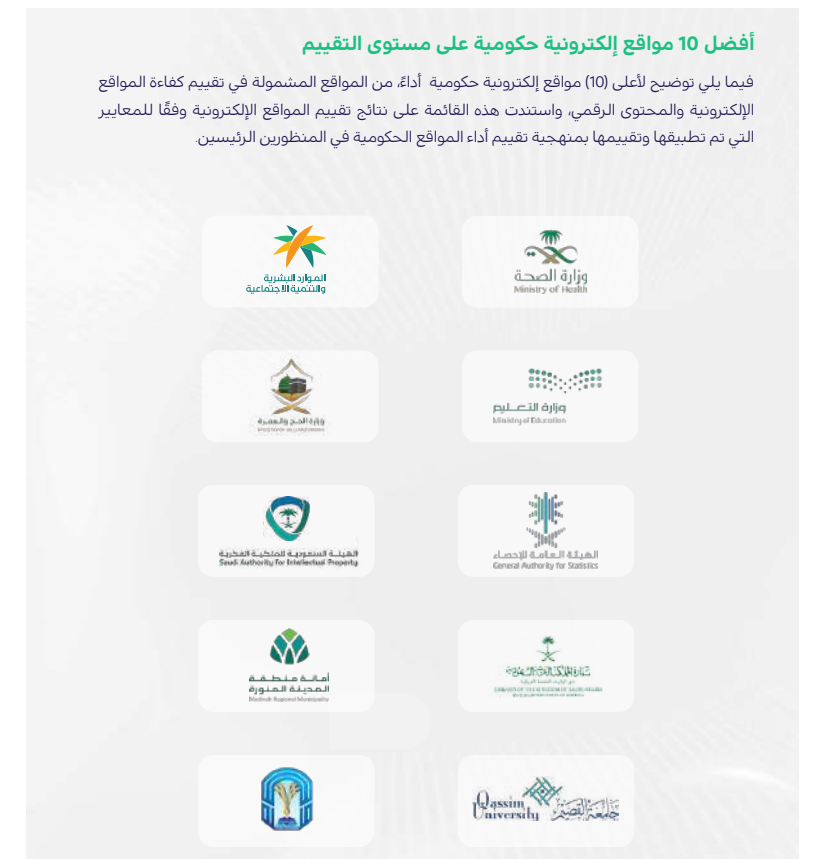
أفضل 10 مواقع إلكترونية حكومية على مستوى التقييم

فيما يلي توضيح لأعلى (10) مواقع إلكترونية حكومية أداءً، من المواقع المشمولة في تقييم كفاءة المواقع الإلكترونية والمحتوى الرقمي، واستندت هذه القائمة على نتائج تقييم المواقع الإلكترونية وفقًا للمعايير التي تم تطبيقها وتقييمها بمنهجية تقييم أداء المواقع الحكومية في المنظورين الرئيسين.

وزارة الصحة
Ministry of Health

الموارد البشرية والتنمية الاجتماعية

وزارة التعليم
Ministry of Education

وزارة الحج والعمرة
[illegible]

الهيئة العامة للإحصاء
General Authority for Statistics

الهيئة السعودية للملكية الفكرية
Saudi Authority for Intellectual Property

سفارة المملكة العربية السعودية
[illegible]

أمانة منطقة المدينة المنورة
Madinah Regional Municipality

Qassim University جامعة القصيم